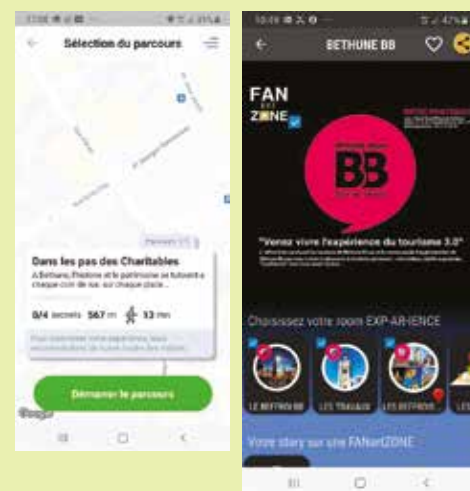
Sélection du parcours

Dans les pas des Charitables

A Béthune, l'histoire et le patrimoine se trouvent à chaque coin de rue, sur chaque place...

0/4 secrets 567 m 53 min

Démarrer le parcours

BETHUNE BB

FAN ZONE

BB

"Venez vivre l'expérience du tourisme 3.0"

Choisissez votre room EXP-AR-IENCE

LE BEFFROI BB

LES TRAVAUX

LES BEFFROIS

Votre story sur une FANartZONE